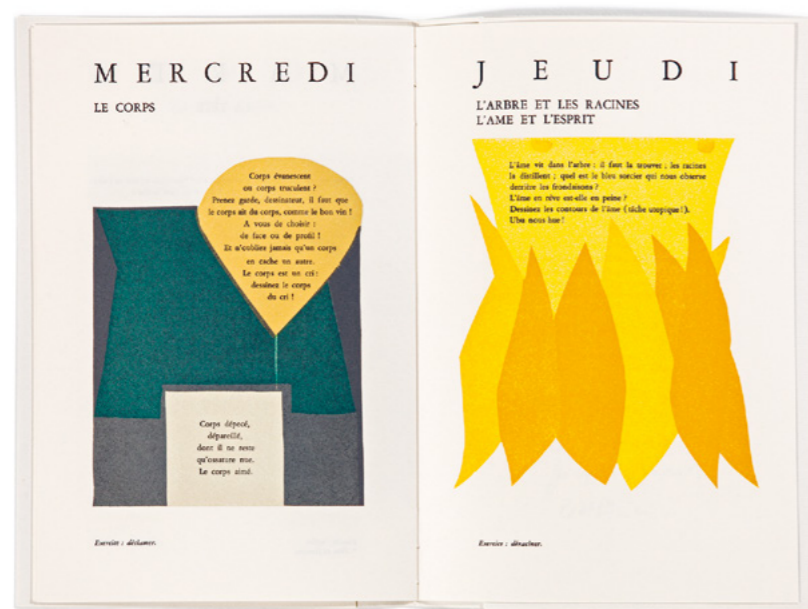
MERCREDI

LE CORPS

Corps évanescent ou corps truculent ? Prenez garde, dessinateur, il faut que le corps ait du corps, comme le bon vin ! A vous de choisir : de face ou de profil ! Et n'oubliez jamais qu'un corps en cache un autre. Le corps est un cri : dessinez le corps du cri !

Corps dépecé, dépareillé, dont il ne reste qu'ossature nue. Le corps aimé.

Exercice : déclamer.

JEUDI

L'ARBRE ET LES RACINES
L'AME ET L'ESPRIT

L'âme vit dans l'arbre : il faut la trouver ; les racines la distillent ; quel est le bleu sorcier qui nous observe derrière les frondaisons ?
L'âme en rêve est-elle en peine ?
Dessinez les contours de l'âme (tâche utopique !).
Ubu nous lise !

Exercice : déraciner.